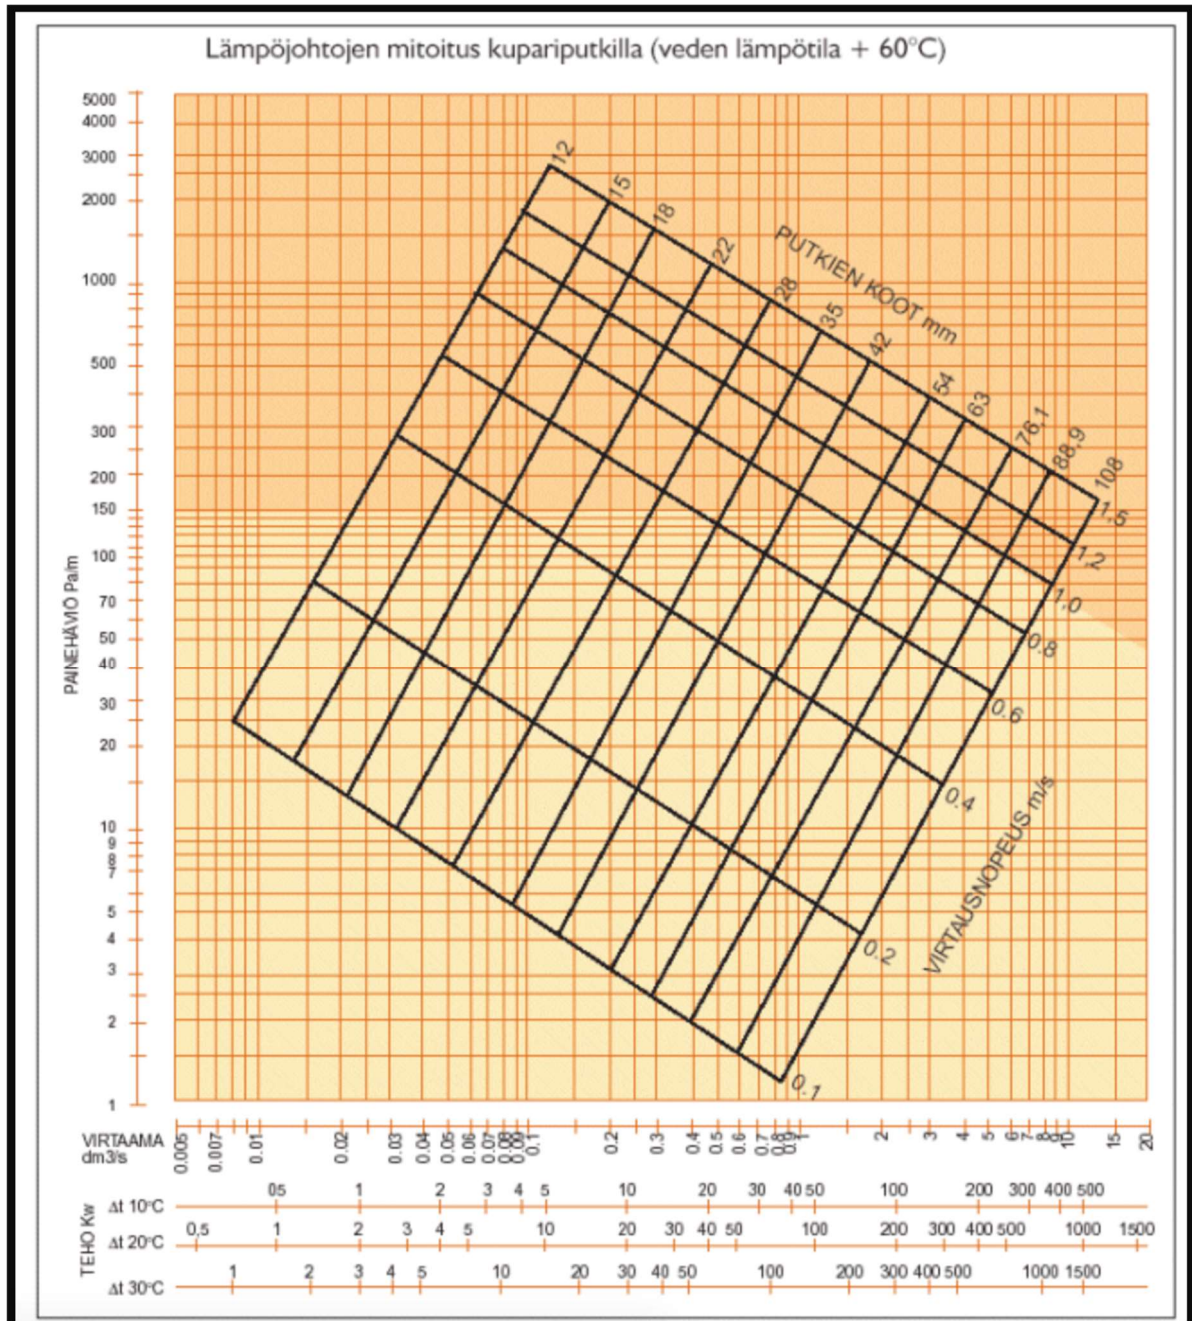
Lämpöjohtojen mitoitus kupariputkilla (veden lämpötila + 60°C)

PAINEHÄVIÖ Pa/m

5000
4000
3000
2000
1000
500
300
200
150
100
70
50
40
30
20
10
9
8
7
5
4
3
2
1

12
15
18
22
28
35
42
54
63
76,1
88,9
108

PUTKIEN KOOT mm

1,5
1,2
1,0
0,8
0,6
0,4
0,2
0,1

VIRTAUSNOPEUS m/s

VIRTAAMA dm3/s

0.005 0.007 0.01 0.02 0.03 0.04 0.05 0.06 0.07 0.08 0.09 0.1 0.2 0.3 0.4 0.5 0.6 0.7 0.8 0.9 1 2 3 4 5 6 7 8 9 10 15 20

TEHO Kw

Δt 10°C 05 1 2 3 4 5 10 20 30 40 50 100 200 300 400 500

Δt 20°C 0,5 1 2 3 4 5 10 20 30 40 50 100 200 300 400 500 1000 1500

Δt 30°C 1 2 3 4 5 10 20 30 40 50 100 200 300 400 500 1000 1500